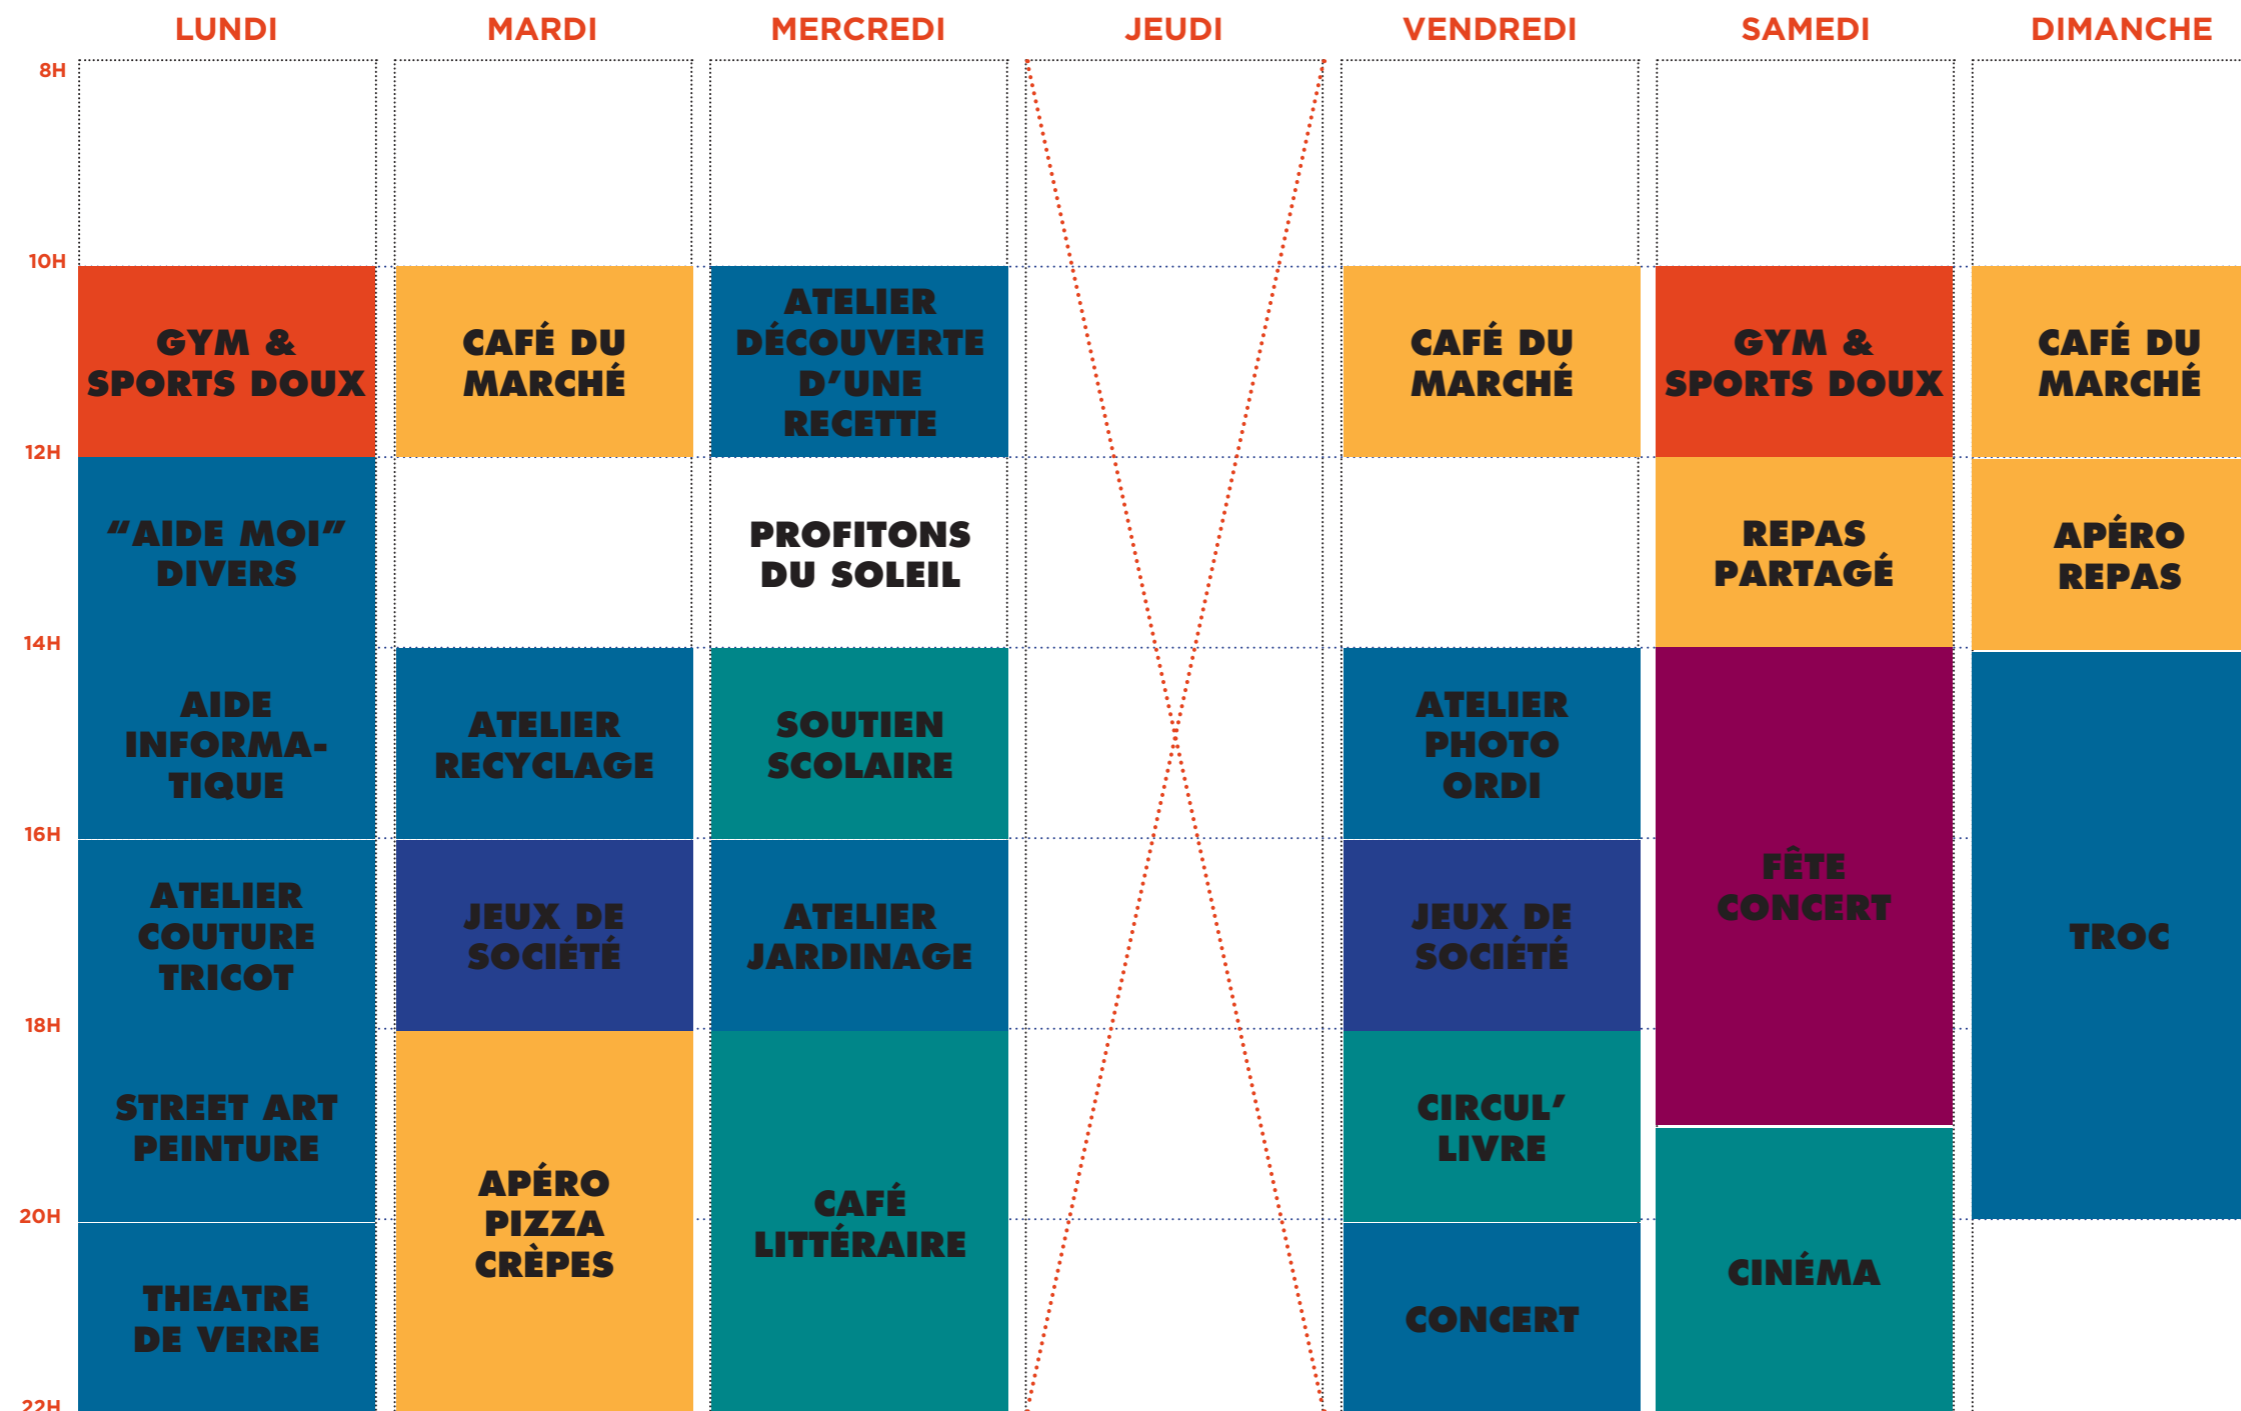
|  | LUNDI | MARDI | MERCREDI | JEUDI | VENDREDI | SAMEDI | DIMANCHE |
|---|---|---|---|---|---|---|---|
| 8H |  |  |  |  |  |  |  |
| 10H | GYM & SPORTS DOUX | CAFÉ DU MARCHÉ | ATELIER DÉCOUVERTE D'UNE RECETTE |  | CAFÉ DU MARCHÉ | GYM & SPORTS DOUX | CAFÉ DU MARCHÉ |
| 12H | "AIDE MOI" DIVERS |  | PROFITONS DU SOLEIL |  |  | REPAS PARTAGÉ | APÉRO REPAS |
| 14H | AIDE INFORMATIQUE | ATELIER RECYCLAGE | SOUTIEN SCOLAIRE |  | ATELIER PHOTO ORDI | FÊTE CONCERT | TROC |
| 16H | ATELIER COUTURE TRICOT | JEUX DE SOCIÉTÉ | ATELIER JARDINAGE |  | JEUX DE SOCIÉTÉ |  |  |
| 18H | STREET ART PEINTURE | APÉRO PIZZA CRÊPES | CAFÉ LITTÉRAIRE |  | CIRCUL' LIVRE |  |  |
| 20H | THEATRE DE VERRE |  |  |  | CONCERT | CINÉMA |  |
| 22H |  |  |  |  |  |  |  |